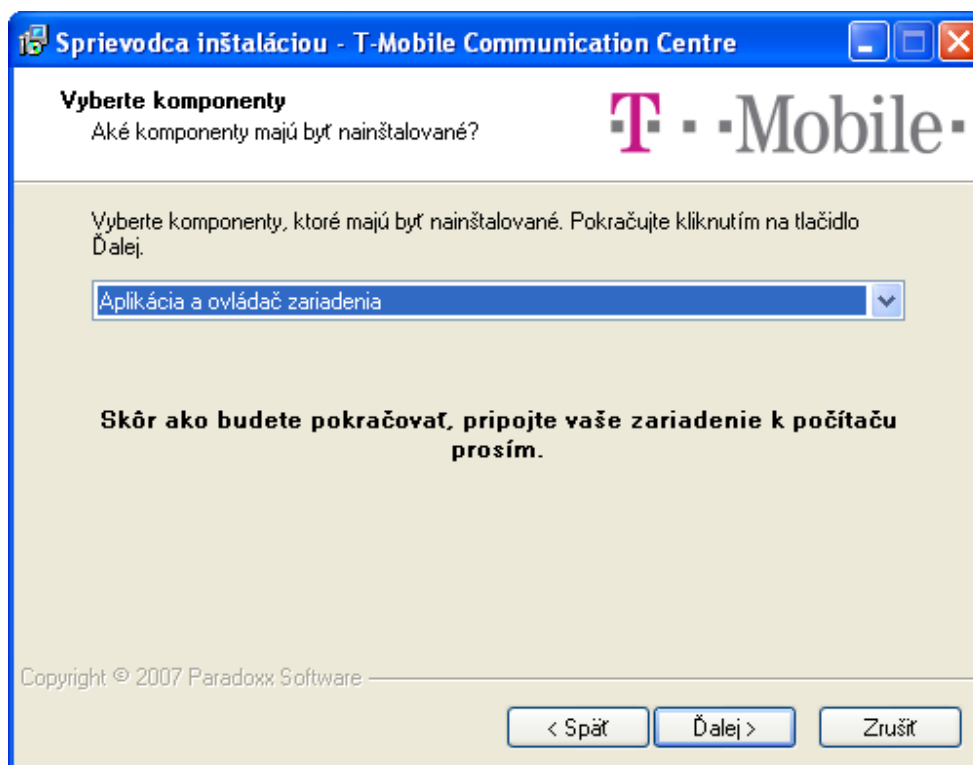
Sprievodca inštaláciou - T-Mobile Communication Centre

Vyberte komponenty
Aké komponenty majú byť nainštalované?

T · · Mobile ·

Vyberte komponenty, ktoré majú byť nainštalované. Pokračujte kliknutím na tlačidlo Ďalej.

Aplikácia a ovládač zariadenia

Skôr ako budete pokračovať, pripojte vaše zariadenie k počítaču prosím.

Copyright © 2007 Paradoxx Software

< Späť
Ďalej >
Zrušiť